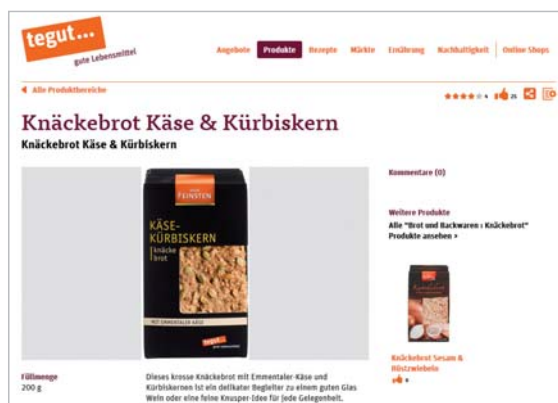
tegut...
gute Lebensmittel

Angebote Produkte Rezepte Märkte Ernährung Nachhaltigkeit Online Shops

◄ Alle Produktbereiche

Knäckebrot Käse & Kürbiskern

Knäckebrot Käse & Kürbiskern

FEINSTEN
KÄSE-KÜRBISKERN
knäcke brot
MIT EMMENTALER KÄSE
tegut...

Kommentare (0)

Weitere Produkte
Alle "Brot und Backwaren : Knäckebrot" Produkte ansehen »

Knäckebrot Sesam & Röstzwiebeln

Füllmenge
200 g

Dieses krosse Knäckebrot mit Emmentaler Käse und Kürbiskernen ist ein delikater Begleiter zu einem guten Glas Wein oder eine feine Knusper-Idee für jede Gelegenheit.